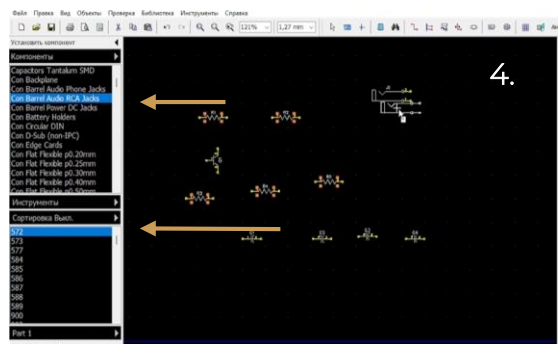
Файл Правка Вид Объекты Проверка Библиотека Инструменты Справка

121%
1,27 mm

Установить компонент

Компоненты

Capacitors Tantalum SMD
Con Backplane
Con Barrel Audio Phone Jacks
Con Barrel Audio RCA Jacks
Con Barrel Power DC Jacks
Con Battery Holders
Con Circular DIN
Con D-Sub (non-IPC)
Con Edge Cards
Con Flat Flexible p0.20mm
Con Flat Flexible p0.25mm
Con Flat Flexible p0.30mm
Con Flat Flexible p0.40mm

Инструменты

Сортировка Выкл.

572
573
577
584
585
586
587
588
589
900

Part 1

4.